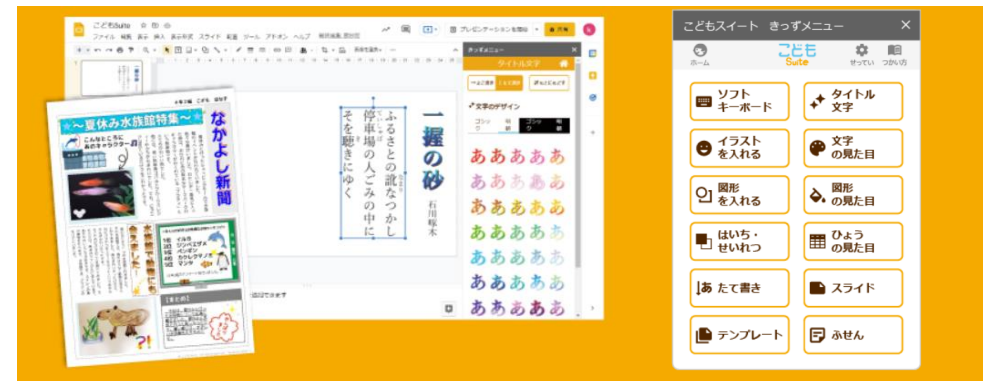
こどもSuite

ファイル 編集 表示 挿入 表示形式 スライド 配置 ツール アドオン ヘルプ

プレゼンテーションを開始

共有

きっずメニュー

タイトル文字

文字のデザイン

ゴシック

明朝

ああああああああああああああああああああああああああああああああああ

一握の砂

石川啄木

ふるさとの訛なつかし
停車場の人ごみの中に
そを聴きにゆく

☆〜夏休み水族館特集〜☆

なかよし新聞

こんなところにあのキャラクター!

イルカ
ジンベエザメ
ペンギン
カクレクマノミ
マンタ

水族館で人気のある生き物

【まとめ】

こどもスイート　きっずメニュー

×

ホーム

こども Suite

せってい

つかいかた

ソフトキーボード

タイトル文字

イラストを入れる

文字の見た目

図形を入れる

図形の見た目

はいち・せいれつ

ひょうの見た目

たて書き

スライド

テンプレート

ふせん